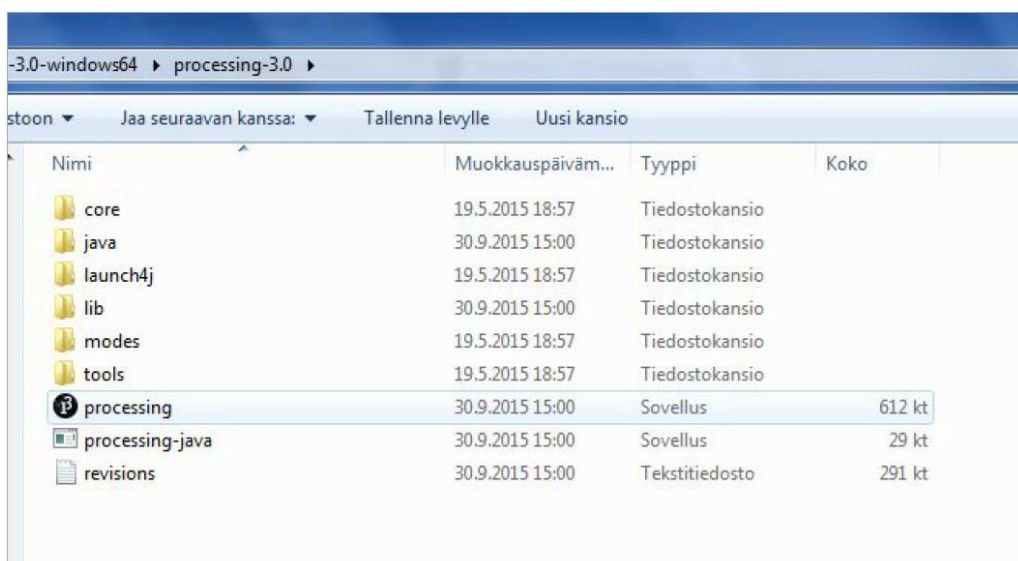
-3.0-windows64 ▸ processing-3.0 ▸

stoon ▾ Jaa seuraavan kanssa: ▾ Tallenna levylle Uusi kansio

| Nimi | Muokkauspäiväm... | Tyyppi | Koko |
|---|---|---|---|
| core | 19.5.2015 18:57 | Tiedostokansio | |
| java | 30.9.2015 15:00 | Tiedostokansio | |
| launch4j | 19.5.2015 18:57 | Tiedostokansio | |
| lib | 30.9.2015 15:00 | Tiedostokansio | |
| modes | 19.5.2015 18:57 | Tiedostokansio | |
| tools | 19.5.2015 18:57 | Tiedostokansio | |
| processing | 30.9.2015 15:00 | Sovellus | 612 kt |
| processing-java | 30.9.2015 15:00 | Sovellus | 29 kt |
| revisions | 30.9.2015 15:00 | Tekstitiedosto | 291 kt |